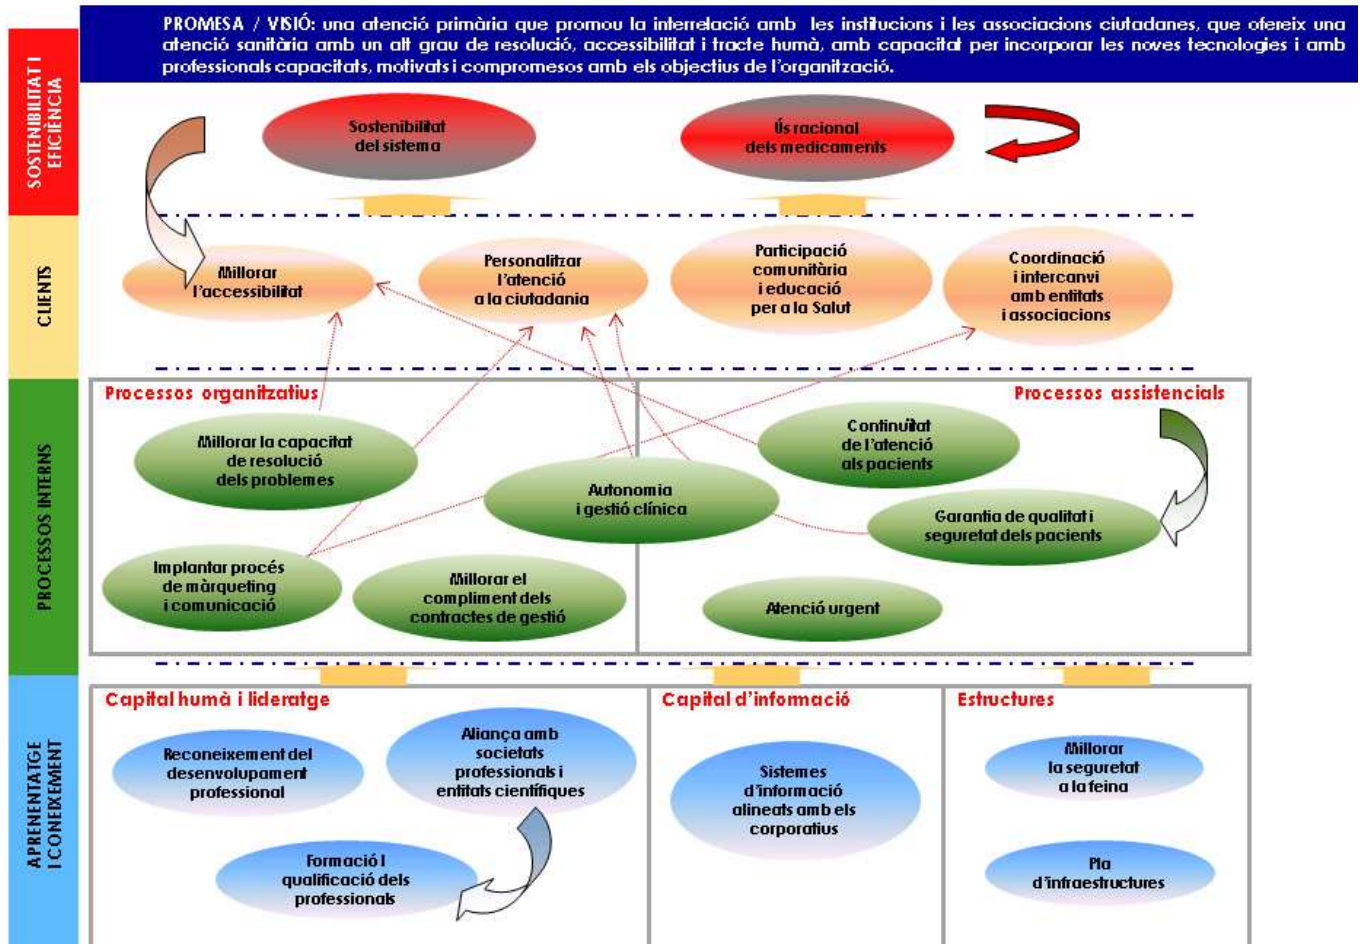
PROMESA / VISIÓ: una atenció primària que promou la interrelació amb les institucions i les associacions ciutadanes, que ofereix una atenció sanitària amb un alt grau de resolució, accessibilitat i tracte humà, amb capacitat per incorporar les noves tecnologies i amb professionals capacitats, motivats i compromesos amb els objectius de l'organització.

SOSTENIBILITAT I EFICIÈNCIA

Sostenibilitat del sistema

Ús racional dels medicaments

CLIENTS

Millorar l'accessibilitat

Personalitzar l'atenció a la ciutadania

Participació comunitària i educació per a la Salut

Coordinació i intercanvi amb entitats i associacions

PROCESSOS INTERNS

Processos organitzatius

Processos assistencials

Millorar la capacitat de resolució dels problemes

Continuïtat de l'atenció als pacients

Autonomia i gestió clínica

Garantia de qualitat i seguretat dels pacients

Implantar procés de màrqueting i comunicació

Millorar el compliment dels contractes de gestió

Atenció urgent

APRENENTATGE I CONEIXEMENT

Capital humà i lideratge

Capital d'informació

Estructures

Reconeixement del desenvolupament professional

Aliança amb societats professionals i entitats científiques

Sistemes d'informació alineats amb els corporatius

Millorar la seguretat a la feina

Formació i qualificació dels professionals

Pla d'infraestructures